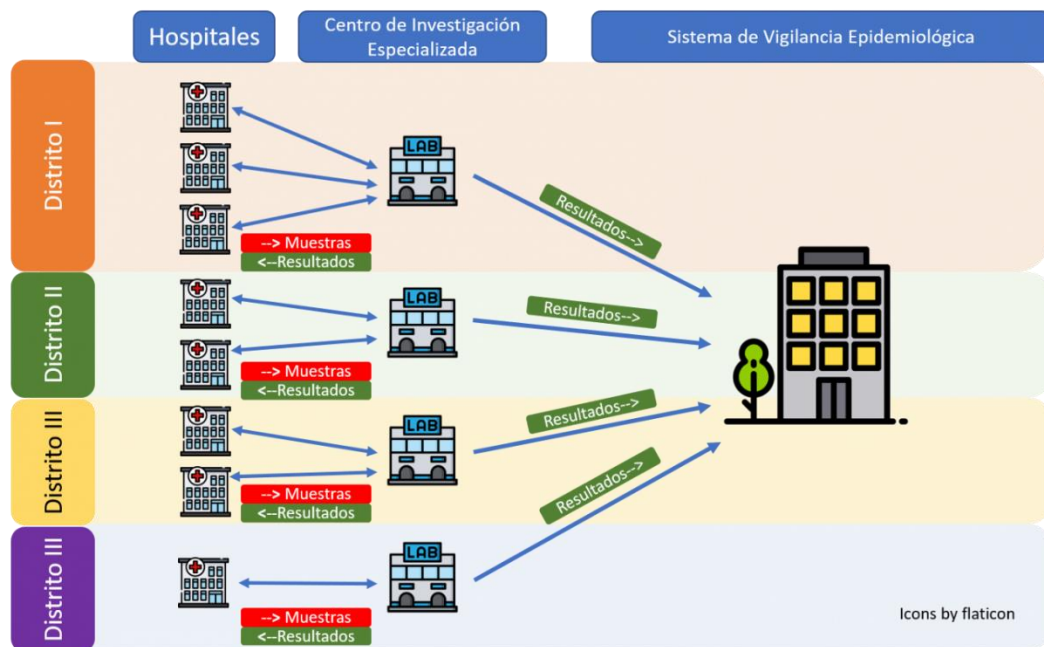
Hospitales

Centro de Investigación Especializada

Sistema de Vigilancia Epidemiológica

Distrito I

LAB

--> Muestras
<--Resultados

Resultados-->

Distrito II

LAB

--> Muestras
<--Resultados

Resultados-->

Distrito III

LAB

--> Muestras
<--Resultados

Resultados-->

Resultados-->

Distrito III

LAB

--> Muestras
<--Resultados

Icons by flaticon